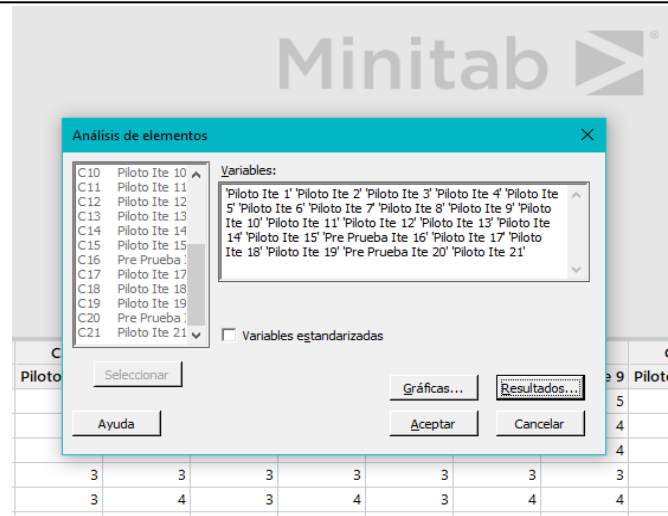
Minitab

Análisis de elementos

| | |
|---|---|
| C10 | Piloto Ite 10 |
| C11 | Piloto Ite 11 |
| C12 | Piloto Ite 12 |
| C13 | Piloto Ite 13 |
| C14 | Piloto Ite 14 |
| C15 | Piloto Ite 15 |
| C16 | Pre Prueba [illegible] |
| C17 | Piloto Ite 17 |
| C18 | Piloto Ite 18 |
| C19 | Piloto Ite 19 |
| C20 | Pre Prueba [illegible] |
| C21 | Piloto Ite 21 |

Variables:
'Piloto Ite 1' 'Piloto Ite 2' 'Piloto Ite 3' 'Piloto Ite 4' 'Piloto Ite 5' 'Piloto Ite 6' 'Piloto Ite 7' 'Piloto Ite 8' 'Piloto Ite 9' 'Piloto Ite 10' 'Piloto Ite 11' 'Piloto Ite 12' 'Piloto Ite 13' 'Piloto Ite 14' 'Piloto Ite 15' 'Pre Prueba Ite 16' 'Piloto Ite 17' 'Piloto Ite 18' 'Piloto Ite 19' 'Pre Prueba Ite 20' 'Piloto Ite 21'

Variables estandarizadas

Seleccionar

Gráficas...

Resultados...

Ayuda

Aceptar

Cancelar

C
Piloto
e 9 Piloto
5
4
4

| 3 | 3 | 3 | 3 | 3 | 3 | 3 |
|---|---|---|---|---|---|---|
| 3 | 4 | 3 | 4 | 3 | 4 | 4 |